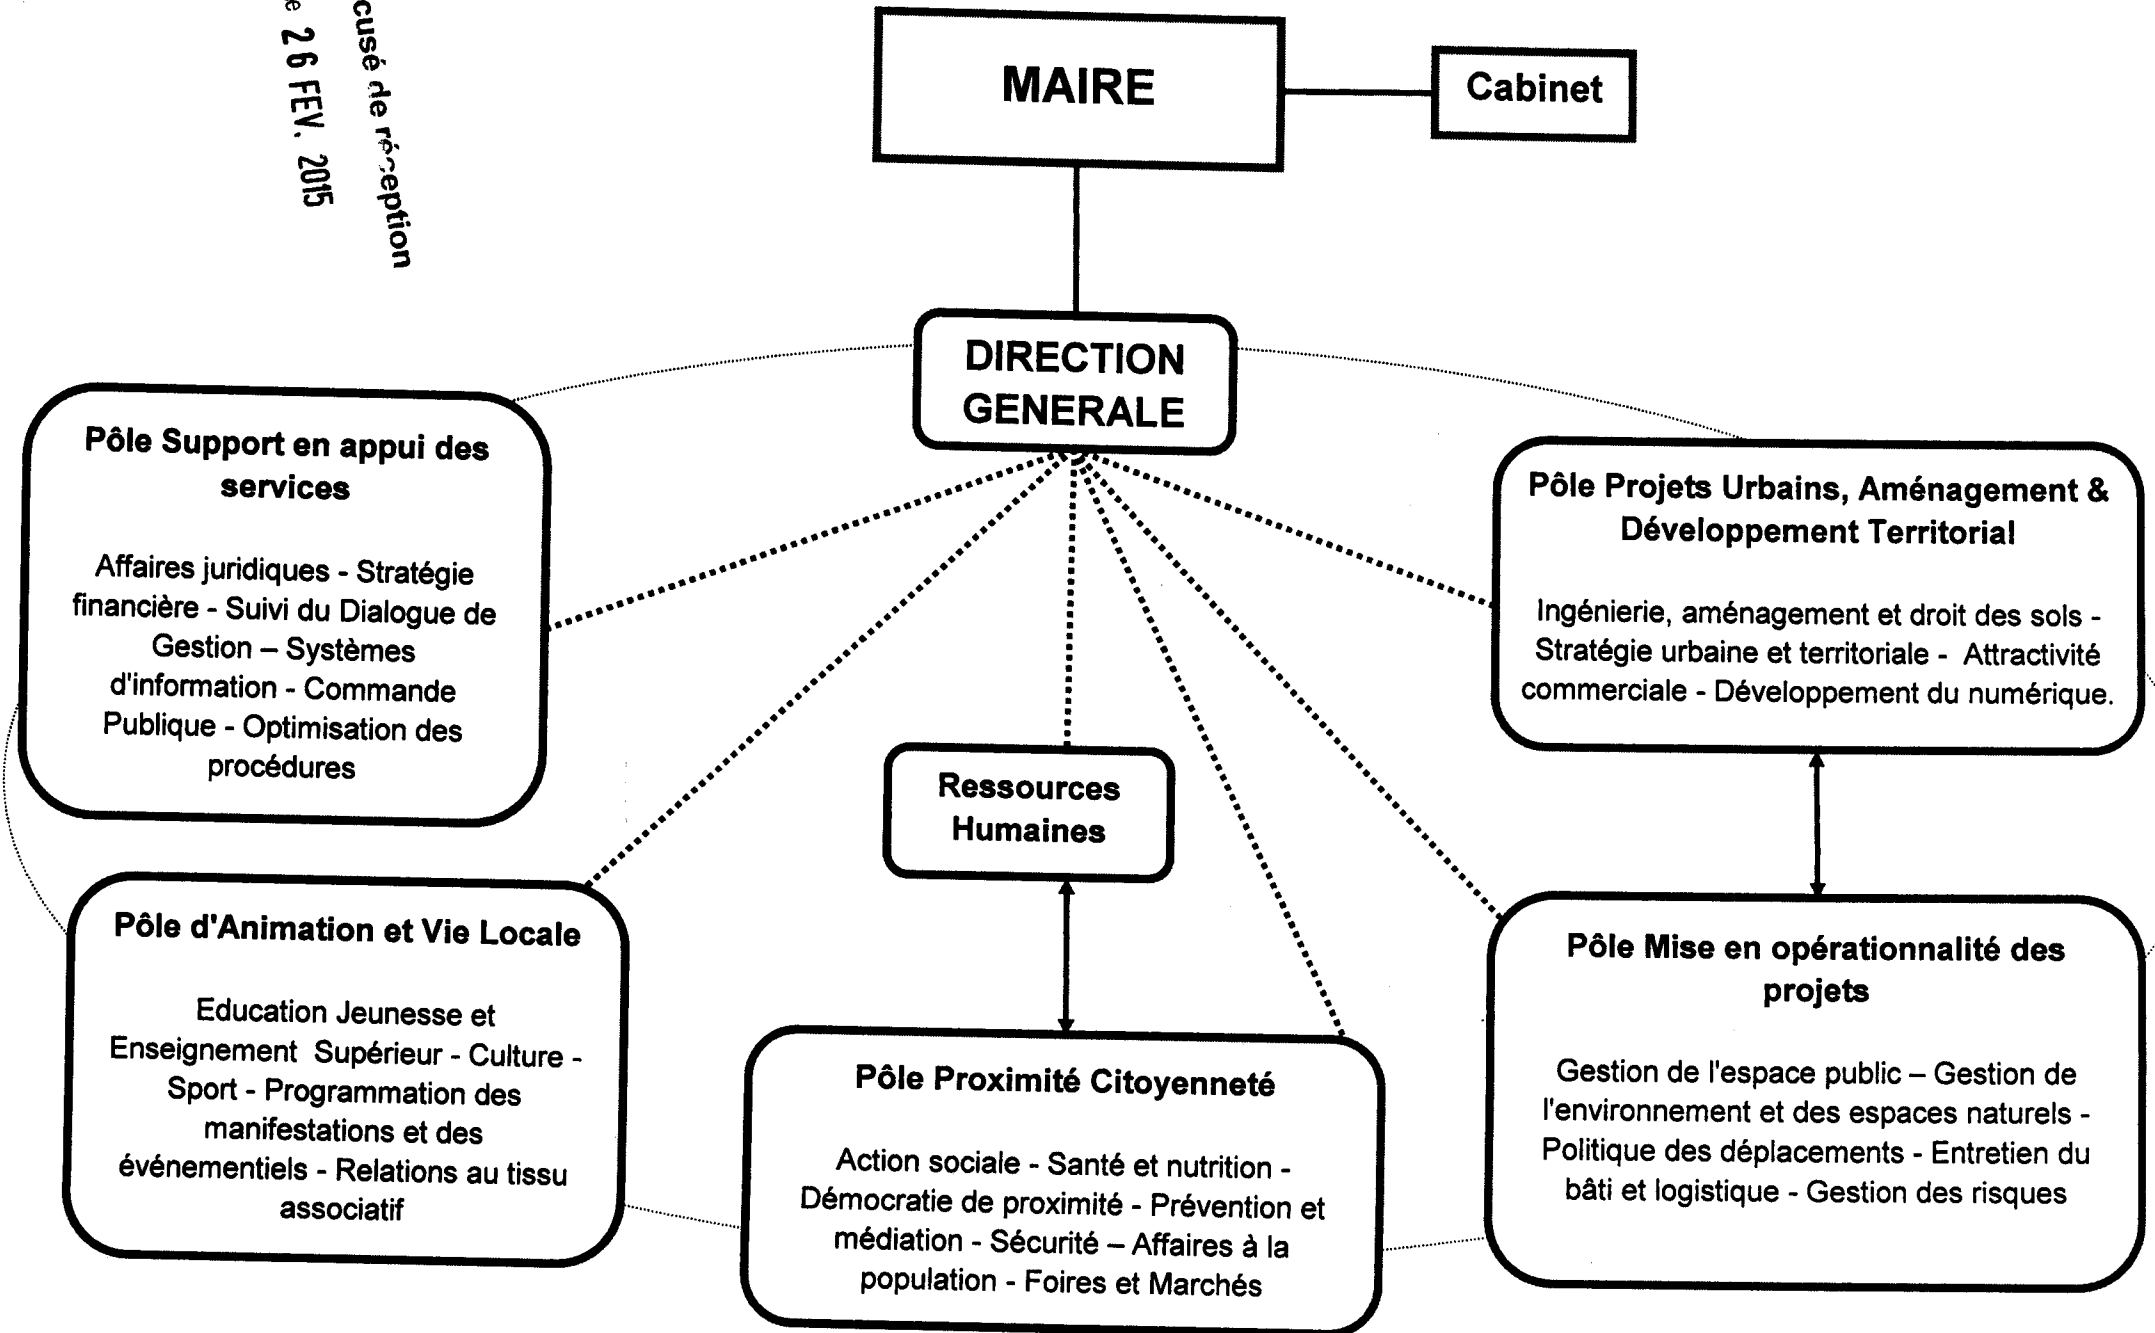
cusé de r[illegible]ception
e 26 FEV. 2015

MAIRE

Cabinet

DIRECTION GENERALE

Pôle Support en appui des services

Affaires juridiques - Stratégie financière - Suivi du Dialogue de Gestion – Systèmes d'information - Commande Publique - Optimisation des procédures

Pôle Projets Urbains, Aménagement & Développement Territorial

Ingénierie, aménagement et droit des sols - Stratégie urbaine et territoriale - Attractivité commerciale - Développement du numérique.

Ressources Humaines

Pôle d'Animation et Vie Locale

Education Jeunesse et Enseignement Supérieur - Culture - Sport - Programmation des manifestations et des événementiels - Relations au tissu associatif

Pôle Mise en opérationnalité des projets

Gestion de l'espace public – Gestion de l'environnement et des espaces naturels - Politique des déplacements - Entretien du bâti et logistique - Gestion des risques

Pôle Proximité Citoyenneté

Action sociale - Santé et nutrition - Démocratie de proximité - Prévention et médiation - Sécurité – Affaires à la population - Foires et Marchés